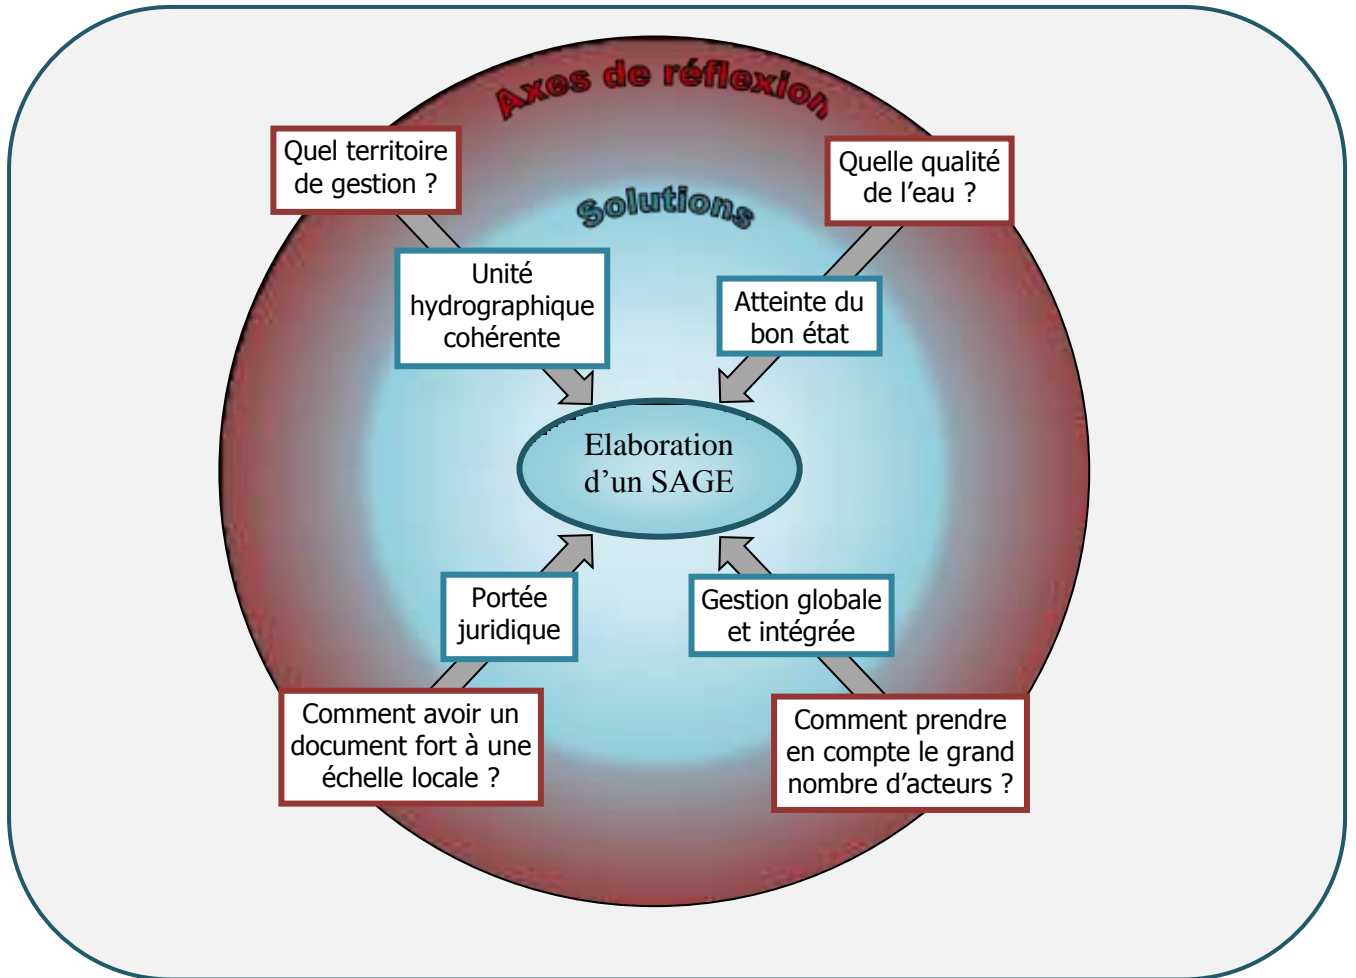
Axes de réflexion

Solutions

Quel territoire de gestion ?

Quelle qualité de l'eau ?

Unité hydrographique cohérente

Atteinte du bon état

Elaboration d'un SAGE

Portée juridique

Gestion globale et intégrée

Comment avoir un document fort à une échelle locale ?

Comment prendre en compte le grand nombre d'acteurs ?